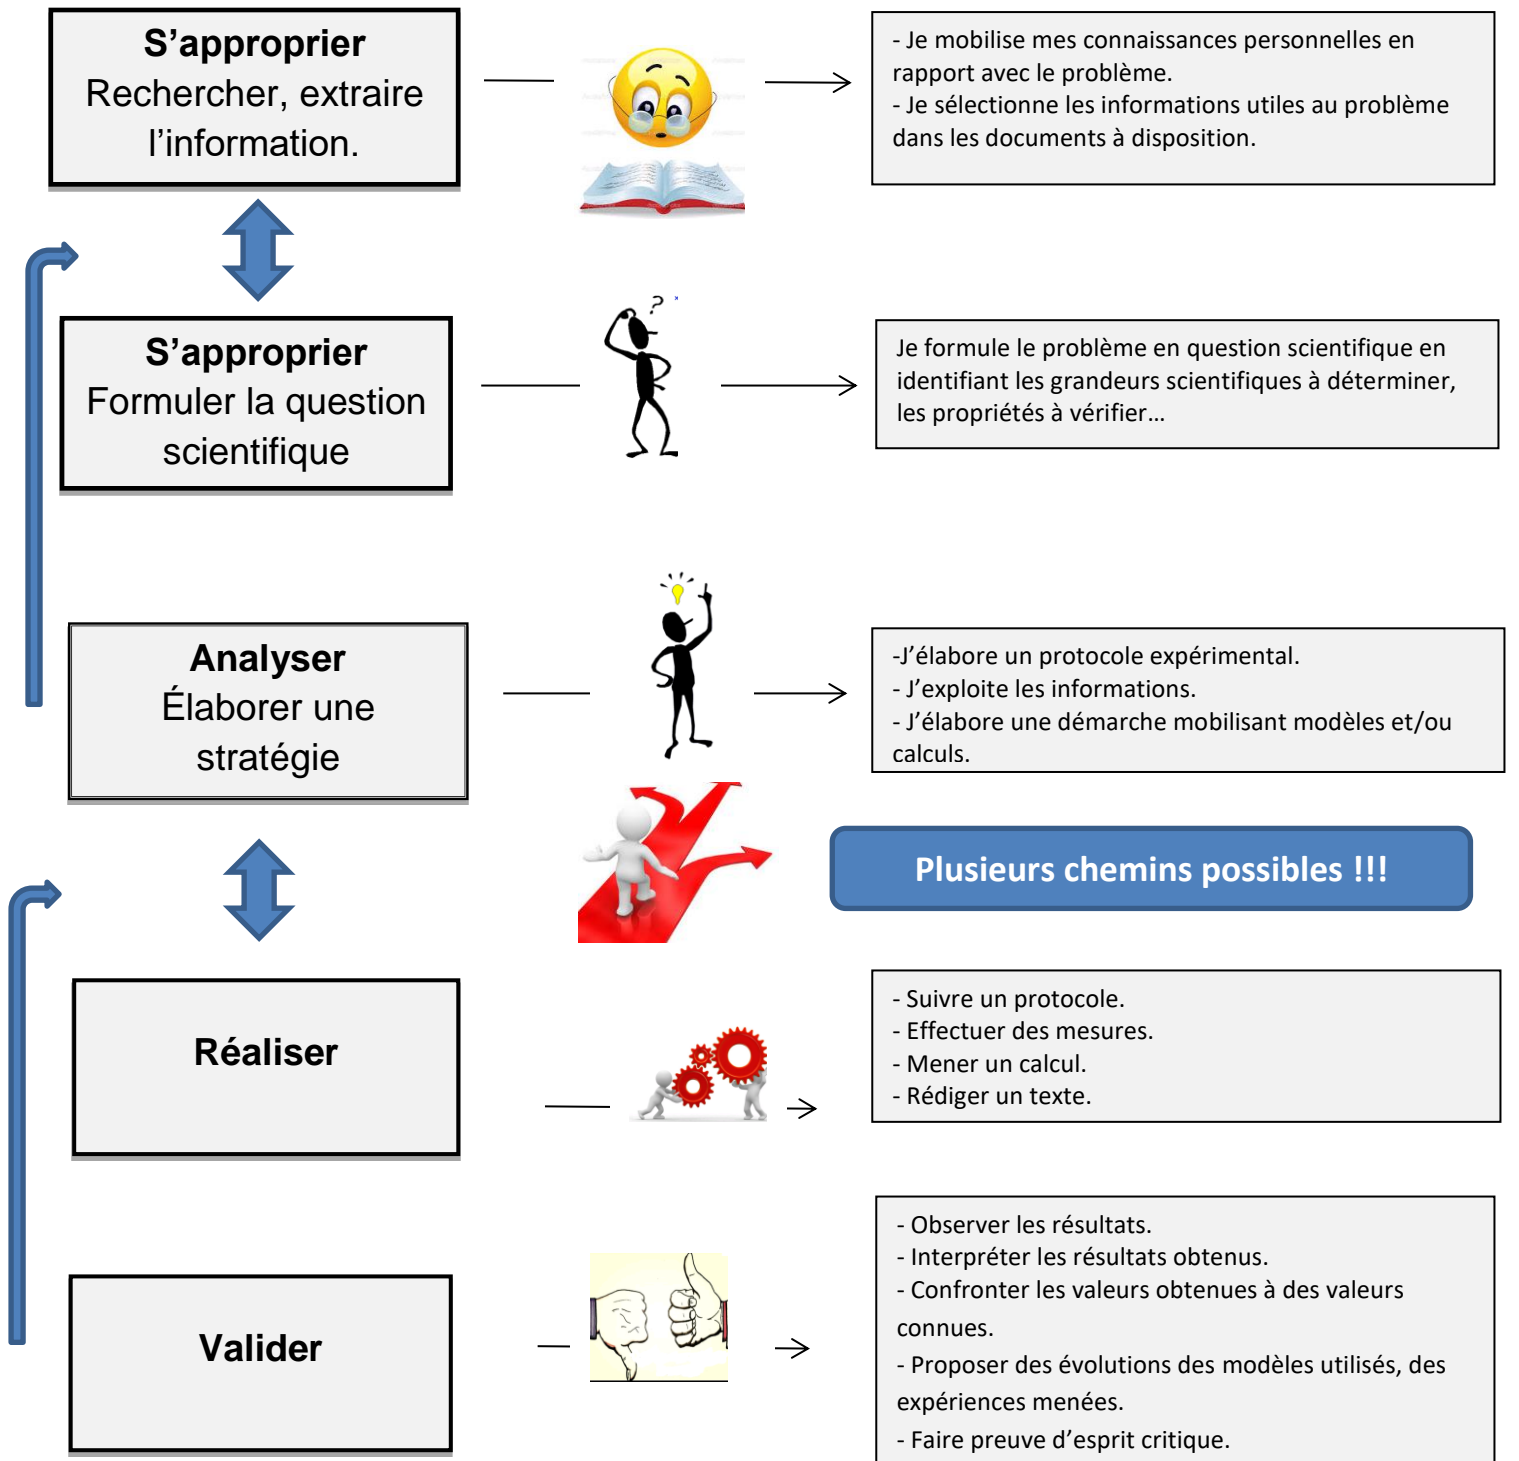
**S’approprier**
Rechercher, extraire l’information.

- Je mobilise mes connaissances personnelles en rapport avec le problème.
- Je sélectionne les informations utiles au problème dans les documents à disposition.

**S’approprier**
Formuler la question scientifique

Je formule le problème en question scientifique en identifiant les grandeurs scientifiques à déterminer, les propriétés à vérifier…

**Analyser**
Élaborer une stratégie

-J’élabore un protocole expérimental.
- J’exploite les informations.
- J’élabore une démarche mobilisant modèles et/ou calculs.

Plusieurs chemins possibles !!!

**Réaliser**

- Suivre un protocole.
- Effectuer des mesures.
- Mener un calcul.
- Rédiger un texte.

**Valider**

- Observer les résultats.
- Interpréter les résultats obtenus.
- Confronter les valeurs obtenues à des valeurs connues.
- Proposer des évolutions des modèles utilisés, des expériences menées.
- Faire preuve d’esprit critique.